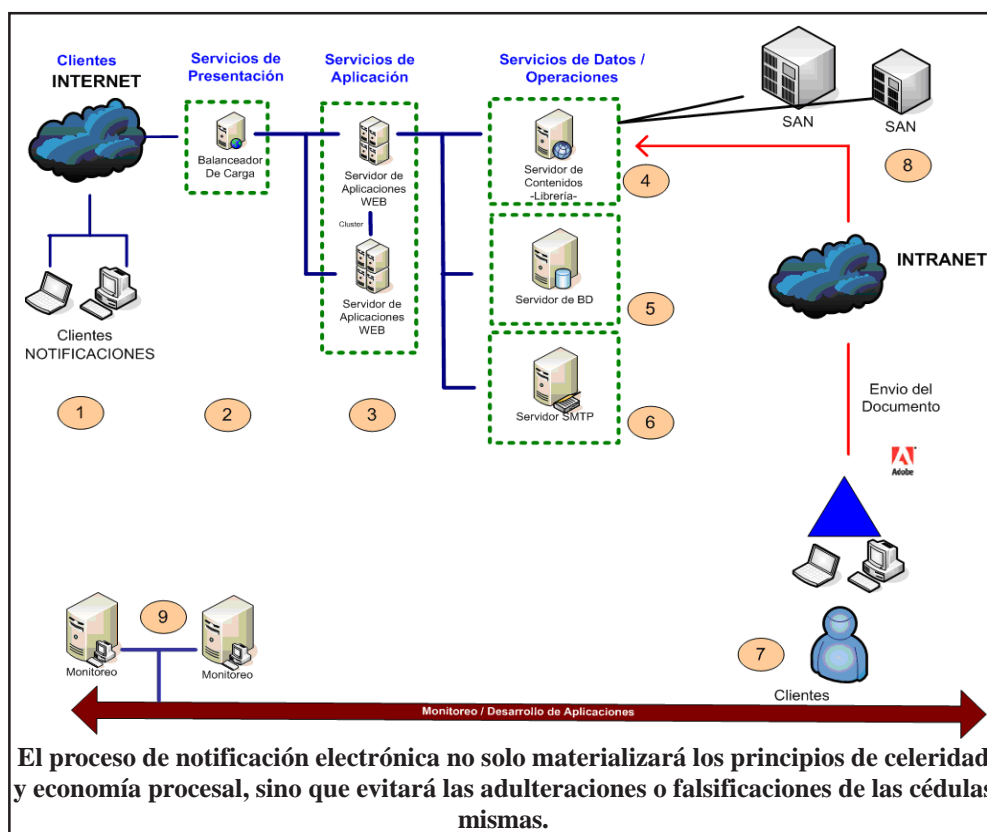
Clientes
INTERNET

Servicios de Presentación

Servicios de Aplicación

Servicios de Datos / Operaciones

SAN

SAN

Balanceador De Carga

Servidor de Aplicaciones WEB

Cluster

Servidor de Aplicaciones WEB

Servidor de Contenidos -Librería-

4

8

INTRANET

Servidor de BD

5

Servidor SMTP

6

Clientes
NOTIFICACIONES

1

2

3

Envio del Documento

Adobe

9

Monitoreo

Monitoreo

7

Clientes

Monitoreo / Desarrollo de Aplicaciones

El proceso de notificación electrónica no solo materializará los principios de celeridad y economía procesal, sino que evitará las adulteraciones o falsificaciones de las cédulas mismas.